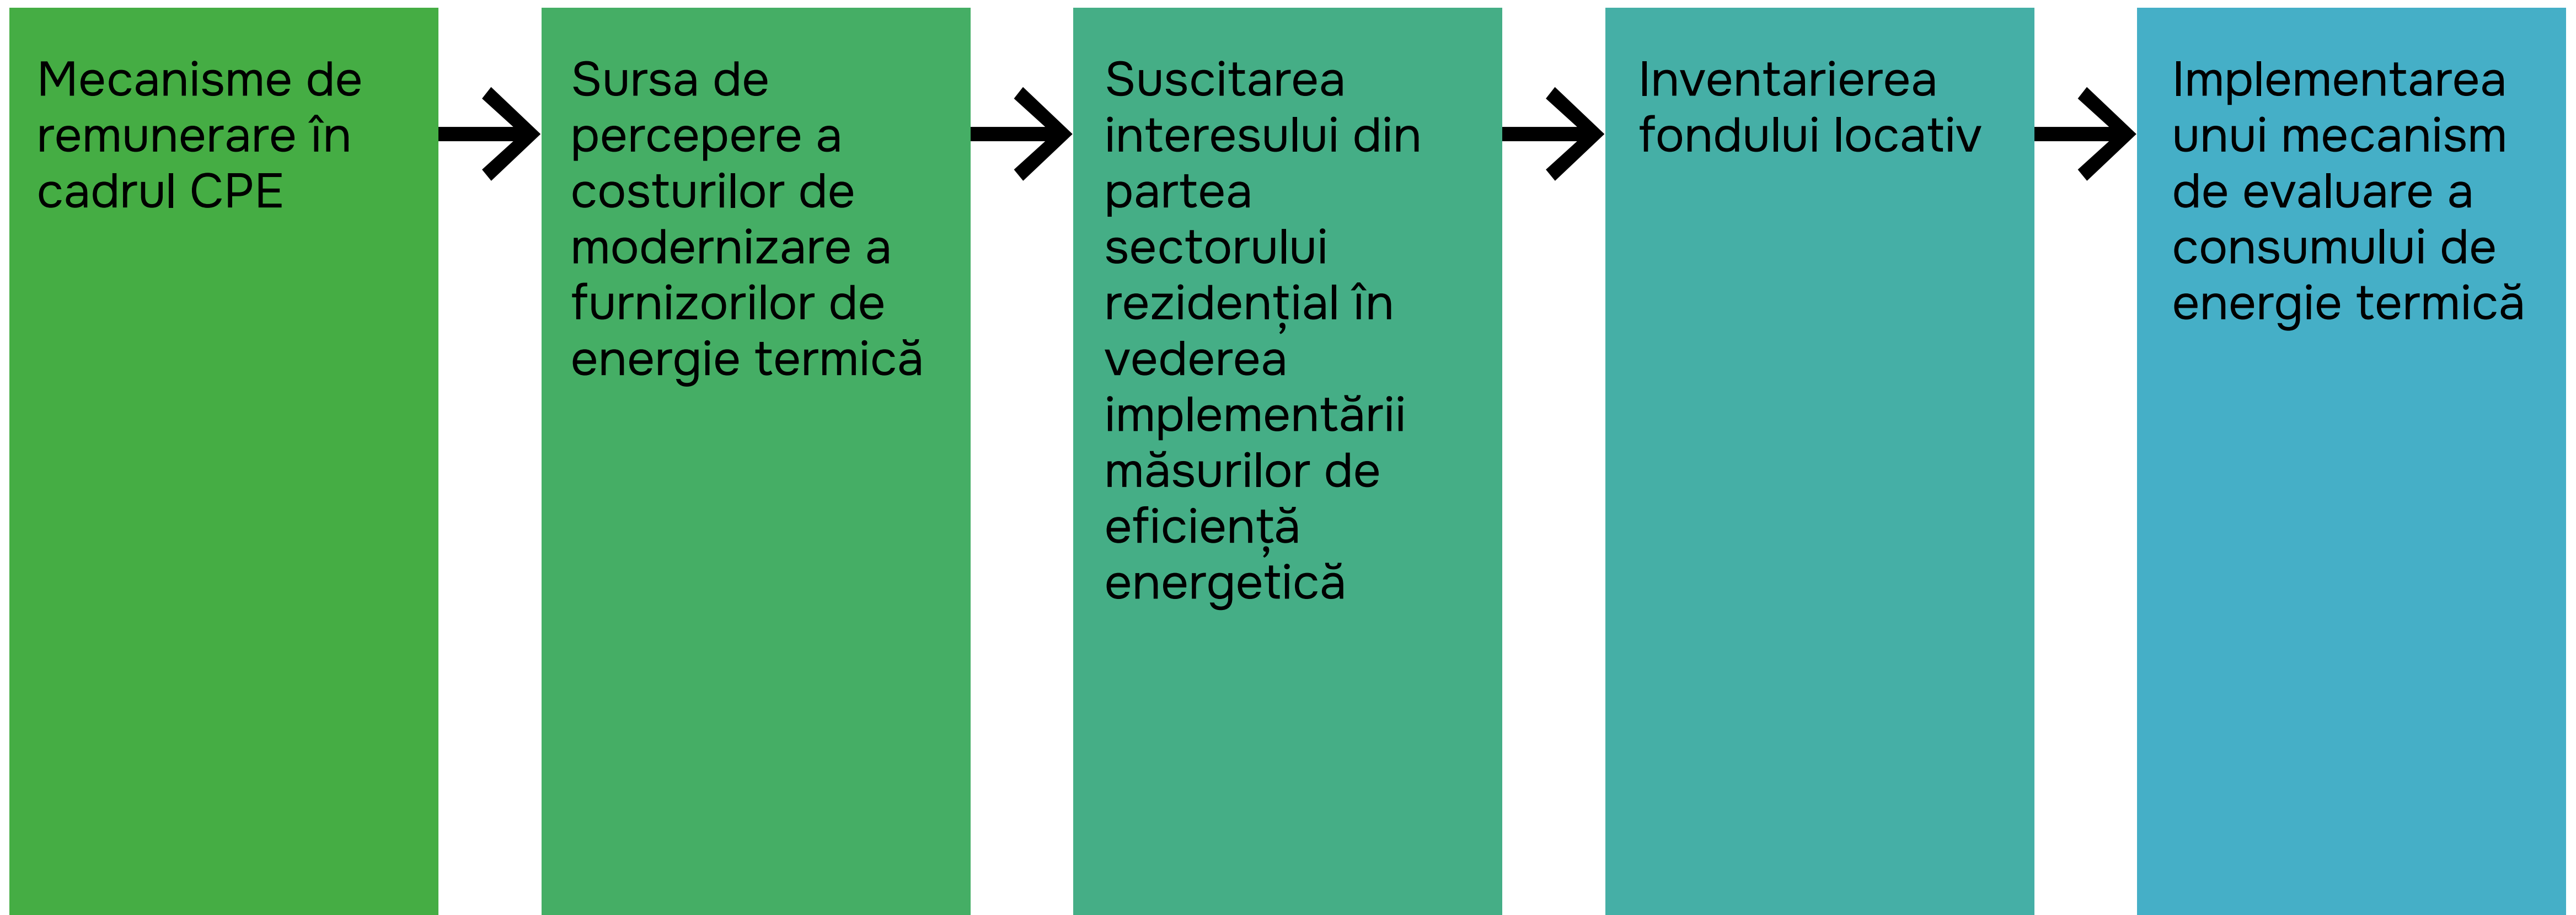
Mecanisme de remunerare în cadrul CPE

Sursa de percepere a costurilor de modernizare a furnizorilor de energie termică

Suscitarea interesului din partea sectorului rezidențial în vederea implementării măsurilor de eficiență energetică

Inventarierea fondului locativ

Implementarea unui mecanism de evaluare a consumului de energie termică